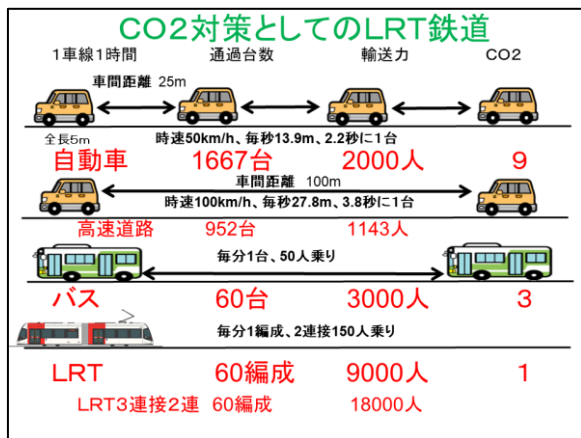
CO2対策としてのLRT鉄道

1車線1時間　通過台数　輸送力　CO2

車間距離 25m

全長5m

時速50km/h、毎秒13.9m、2.2秒に1台

自動車　1667台　2000人　9

車間距離 100m

時速100km/h、毎秒27.8m、3.8秒に1台

高速道路　952台　1143人

毎分1台、50人乗り

バス　60台　3000人　3

毎分1編成、2連接150人乗り

LRT　60編成　9000人　1

LRT3連接2連　60編成　18000人